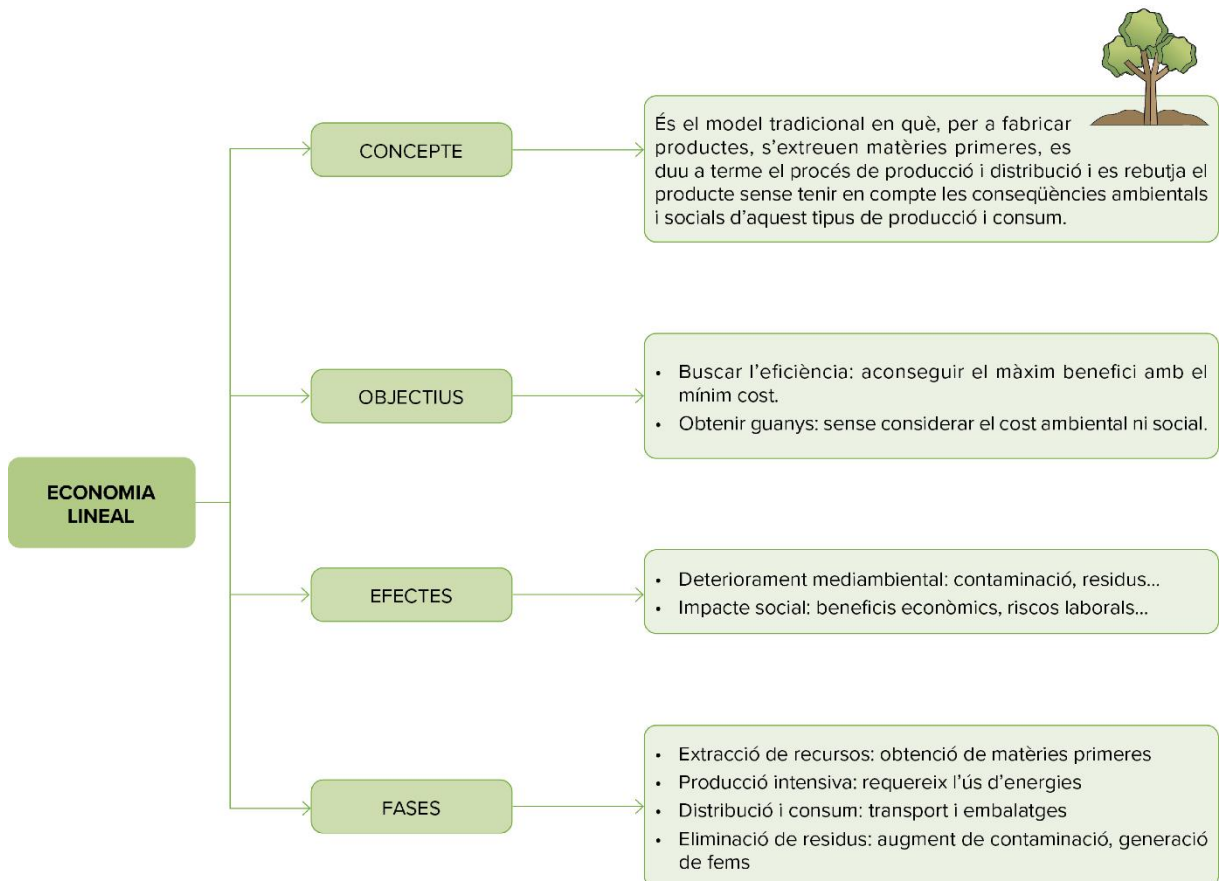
ECONOMIA LINEAL

CONCEPTE

És el model tradicional en què, per a fabricar productes, s'extreuen matèries primeres, es duu a terme el procés de producció i distribució i es rebutja el producte sense tenir en compte les conseqüències ambientals i socials d'aquest tipus de producció i consum.

OBJECTIUS

• Buscar l'eficiència: aconseguir el màxim benefici amb el mínim cost.
• Obtenir guanys: sense considerar el cost ambiental ni social.

EFECTES

• Deteriorament mediambiental: contaminació, residus...
• Impacte social: beneficis econòmics, riscos laborals...

FASES

• Extracció de recursos: obtenció de matèries primeres
• Producció intensiva: requereix l'ús d'energies
• Distribució i consum: transport i embalatges
• Eliminació de residus: augment de contaminació, generació de fems